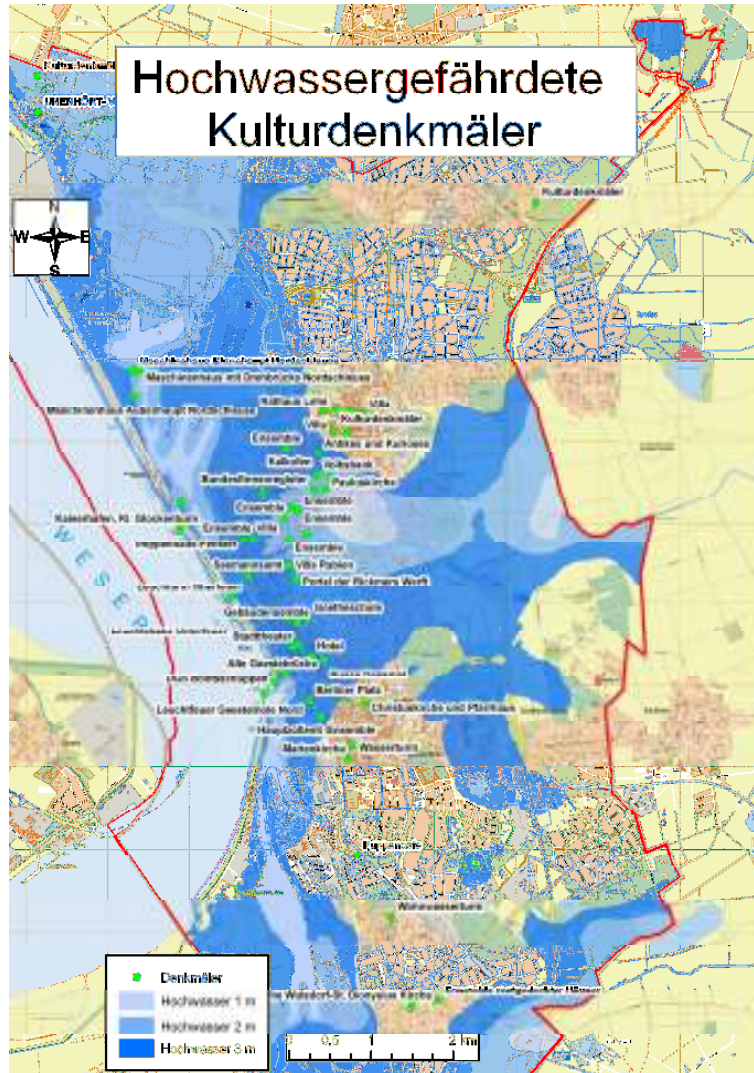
Hochwassergefährdete Kulturdenkmäler

N
W
E
S

UMENHÖRT

Kulturdenkmäler

Maschinenhaus mit Drehbrücke Nordschleuse
Maschinenhaus Ankerkraft Nordschleuse
Kulturdenkmäler
Villa
Ensemble
Anlagen und Parkanlage
Kolleitor
Bürokirche
Ensemble
Ensemble
Ensemble
Kaiserhafen, Kl. Blockerhafen
Ensemble, villa
Ensemble
Seemannsamt
Villa Rabien
Portal der Rickmers Werft
Stadttheater
Hotel
Alte Bürger
Bürger Platz
Christuskirche und Pfarrhaus
Leuchtfeuer
Hauptbahnhof Ensemble
Wasserturm
Lepperbüro
Wohnbauensemble
W E S E R

Denkmäler
Hochwasser 1 m
Hochwasser 2 m
Hochwasser 3 m

0 0,5 1 2 km